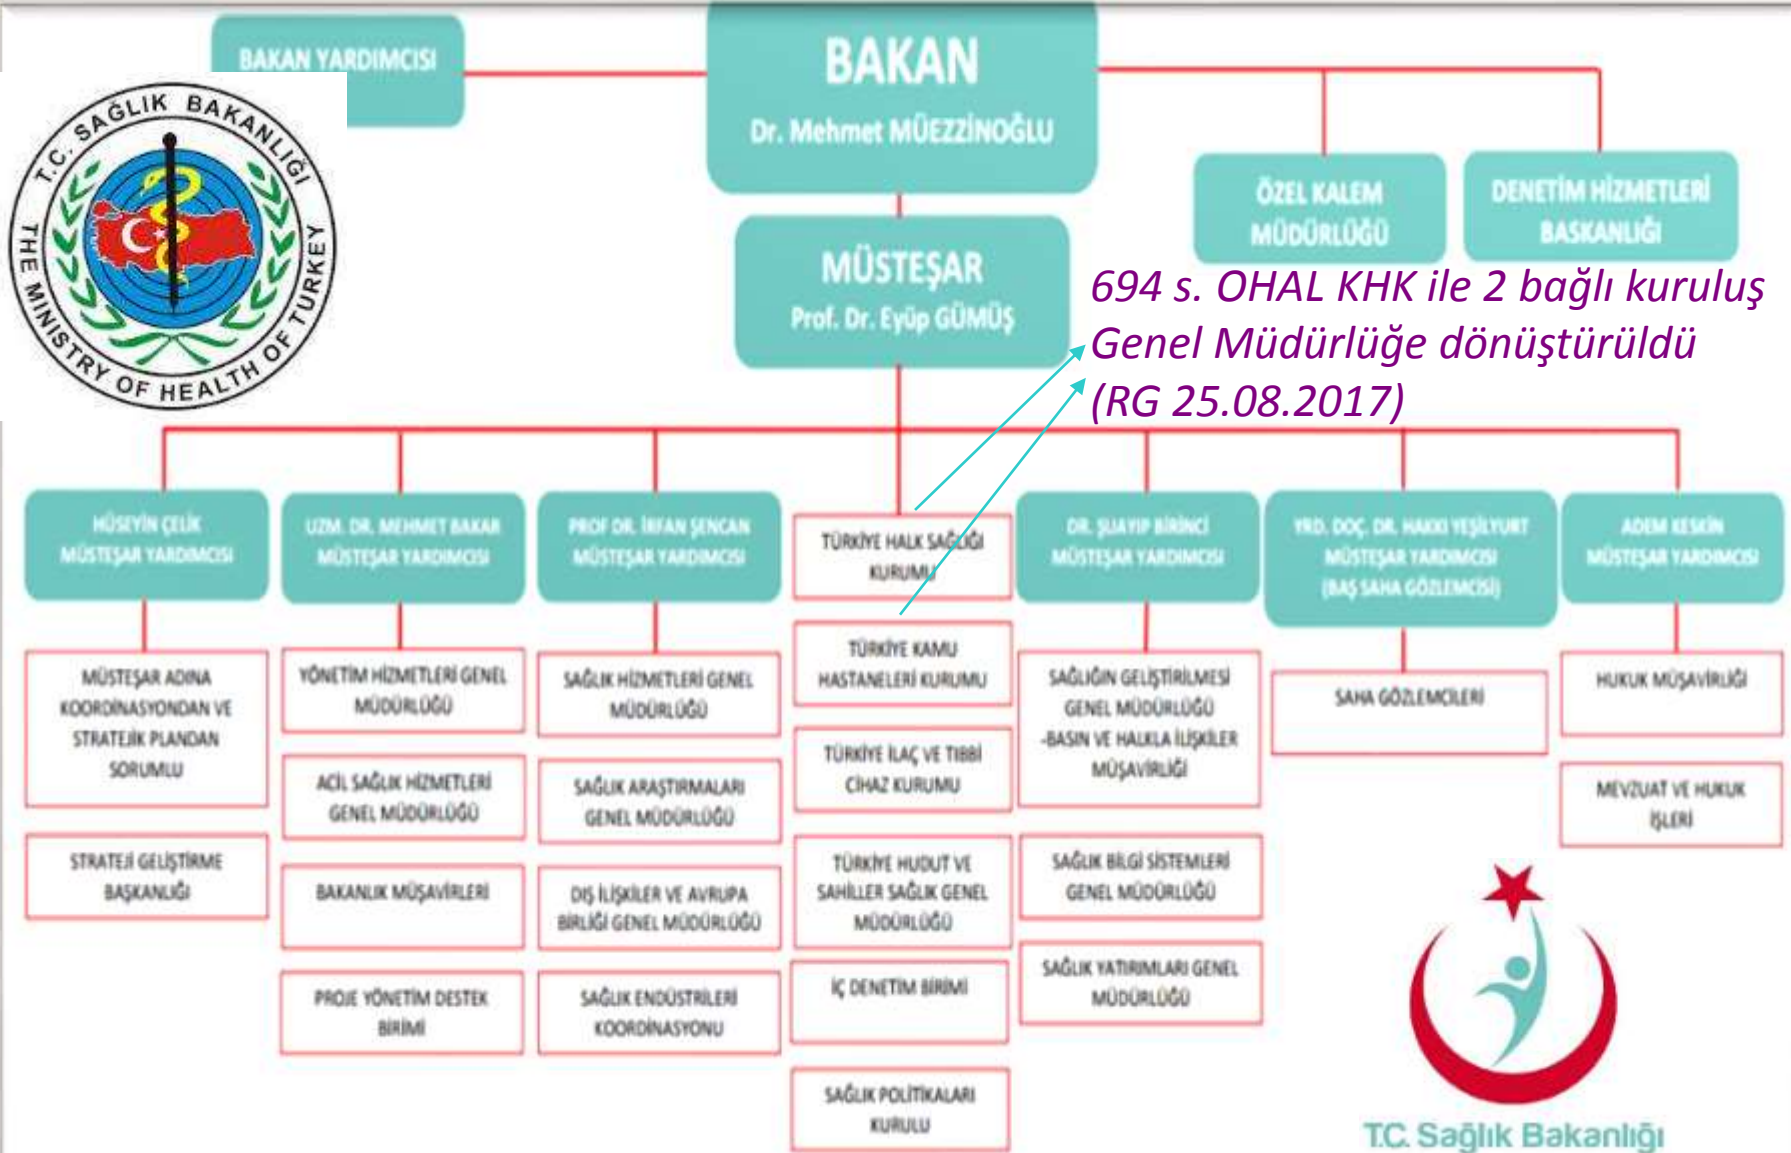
BAKAN YARDIMCISI

T.C. SAĞLIK BAKANLIĞI
THE MINISTRY OF HEALTH OF TURKEY

BAKAN
Dr. Mehmet MÜEZZİNOĞLU

ÖZEL KALEM MÜDÜRLÜĞÜ

DENETİM HİZMETLERİ BAŞKANLIĞI

MÜSTEŞAR
Prof. Dr. Eyüp GÜMÜŞ

694 s. OHAL KHK ile 2 bağlı kuruluş Genel Müdürlüğe dönüştürüldü (RG 25.08.2017)

HÜSEYİN ÇELİK MÜSTEŞAR YARDIMCISI

MÜSTEŞAR ADINA KOORDİNASYONDAN VE STRATEJİK PLANDAN SORUMLU

STRATEJİ GELİŞTİRME BAŞKANLIĞI

UZM. DR. MEHMET BAKAR MÜSTEŞAR YARDIMCISI

YÖNETİM HİZMETLERİ GENEL MÜDÜRLÜĞÜ

ACİL SAĞLIK HİZMETLERİ GENEL MÜDÜRLÜĞÜ

BAKANLIK MÜŞAVİRLERİ

PROJE YÖNETİM DESTEK BİRİMİ

PROF DR. İRFAN ŞENCAN MÜSTEŞAR YARDIMCISI

SAĞLIK HİZMETLERİ GENEL MÜDÜRLÜĞÜ

SAĞLIK ARAŞTIRMALARI GENEL MÜDÜRLÜĞÜ

DIŞ İLİŞKİLER VE AVRUPA BİRLİĞİ GENEL MÜDÜRLÜĞÜ

SAĞLIK ENDÜSTRİLERİ KOORDİNASYONU

TÜRKİYE HALK SAĞLIĞI KURUMU

TÜRKİYE KAMU HASTANELERİ KURUMU

TÜRKİYE İLAÇ VE TIBBİ CİHAZ KURUMU

TÜRKİYE HUDUT VE SAHİLLER SAĞLIK GENEL MÜDÜRLÜĞÜ

İÇ DENETİM BİRİMİ

SAĞLIK POLİTİKALARI KURULU

DR. ŞUAYİP BİRİNCİ MÜSTEŞAR YARDIMCISI

SAĞLIĞIN GELİŞTİRİLMESİ GENEL MÜDÜRLÜĞÜ -BASIN VE HALKLA İLİŞKİLER MÜŞAVİRLİĞİ

SAĞLIK BİLGİ SİSTEMLERİ GENEL MÜDÜRLÜĞÜ

SAĞLIK YATIRIMLARI GENEL MÜDÜRLÜĞÜ

YRD. DOÇ. DR. HAKKI YEŞİLYURT MÜSTEŞAR YARDIMCISI (BAŞ SAHA GÖZLEMCİSİ)

SAHA GÖZLEMCİLERİ

ADEM KESKİN MÜSTEŞAR YARDIMCISI

HUKUK MÜŞAVİRLİĞİ

MEVZUAT VE HUKUK İŞLERİ

T.C. Sağlık Bakanlığı